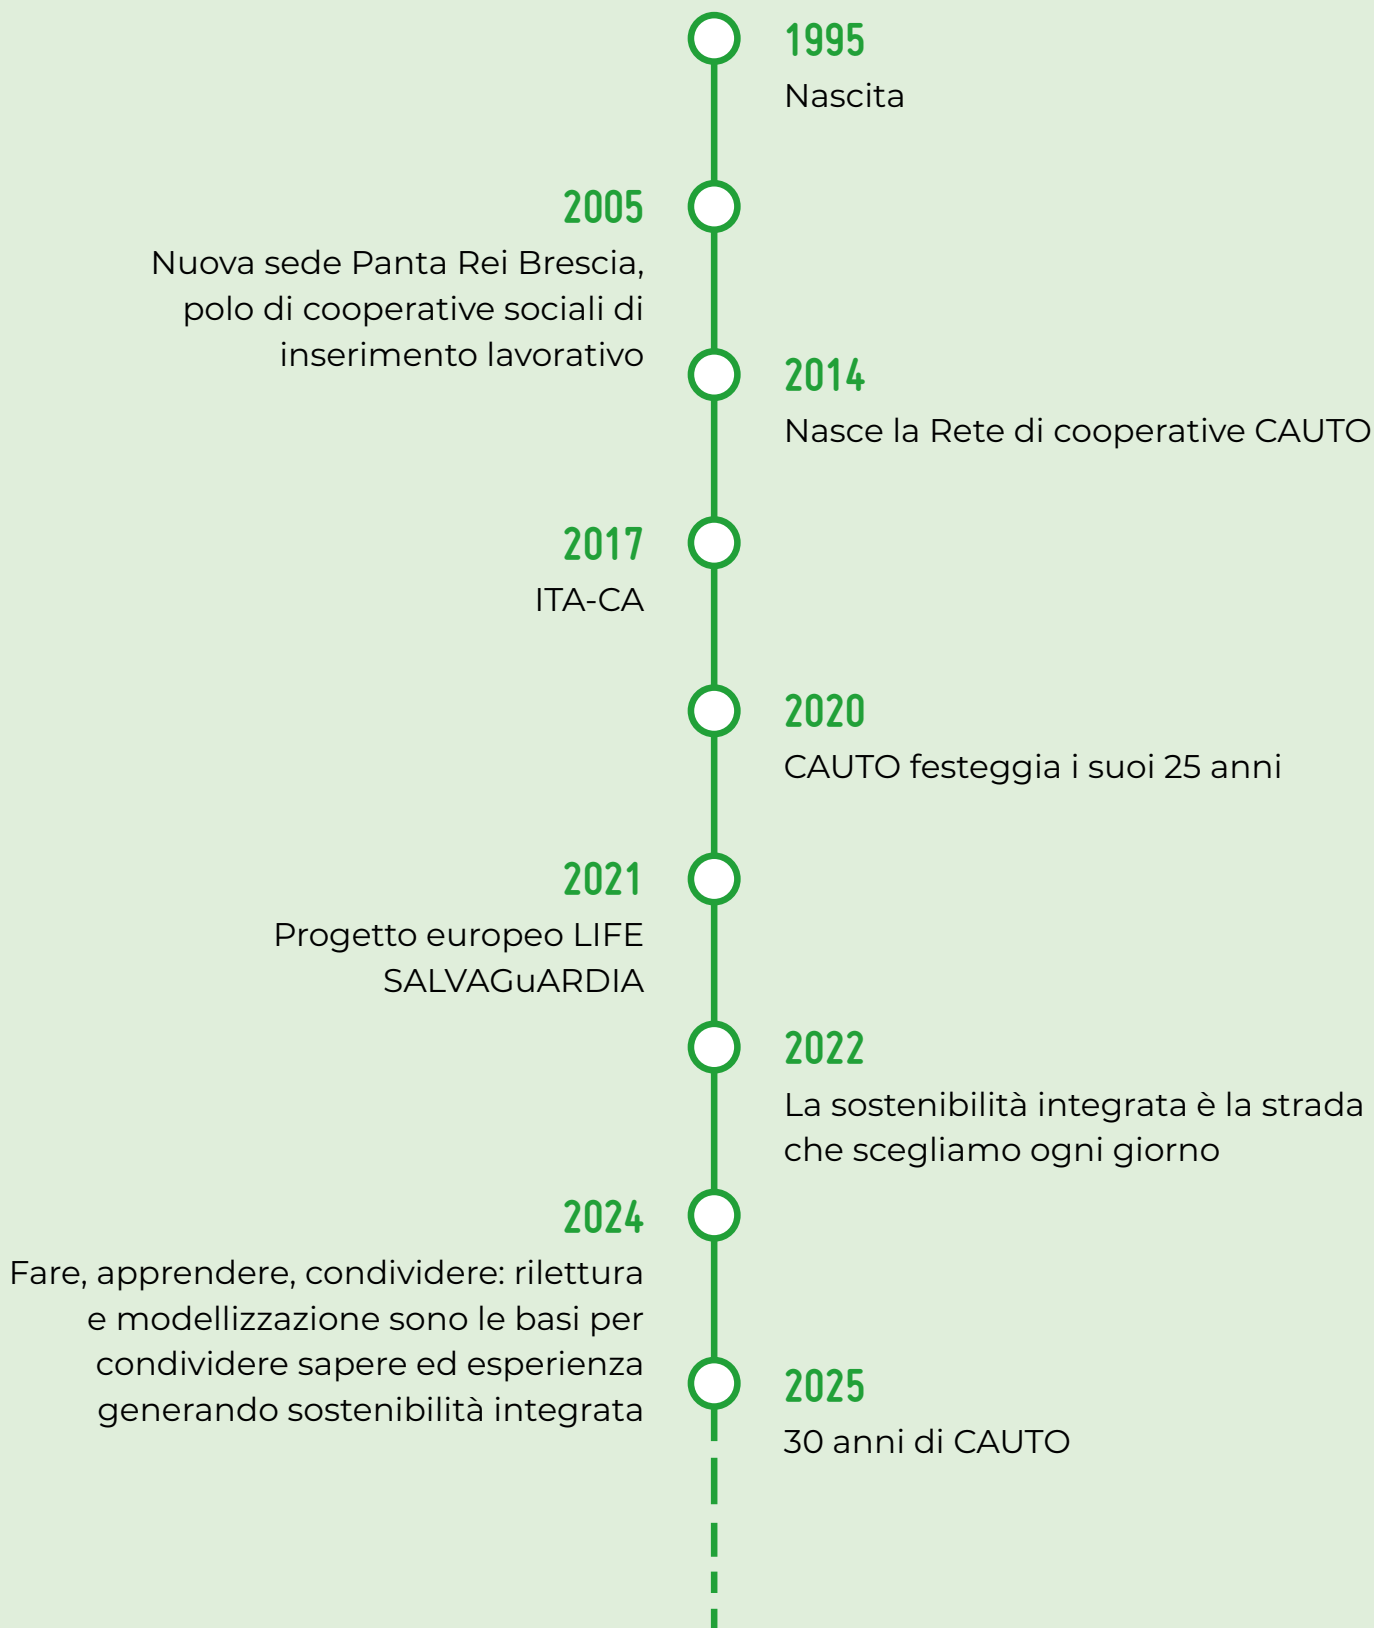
1995
Nascita

2005
Nuova sede Panta Rei Brescia, polo di cooperative sociali di inserimento lavorativo

2014
Nasce la Rete di cooperative CAUTO

2017
ITA-CA

2020
CAUTO festeggia i suoi 25 anni

2021
Progetto europeo LIFE SALVAGuARDIA

2022
La sostenibilità integrata è la strada che scegliamo ogni giorno

2024
Fare, apprendere, condividere: rilettura e modellizzazione sono le basi per condividere sapere ed esperienza generando sostenibilità integrata

2025
30 anni di CAUTO